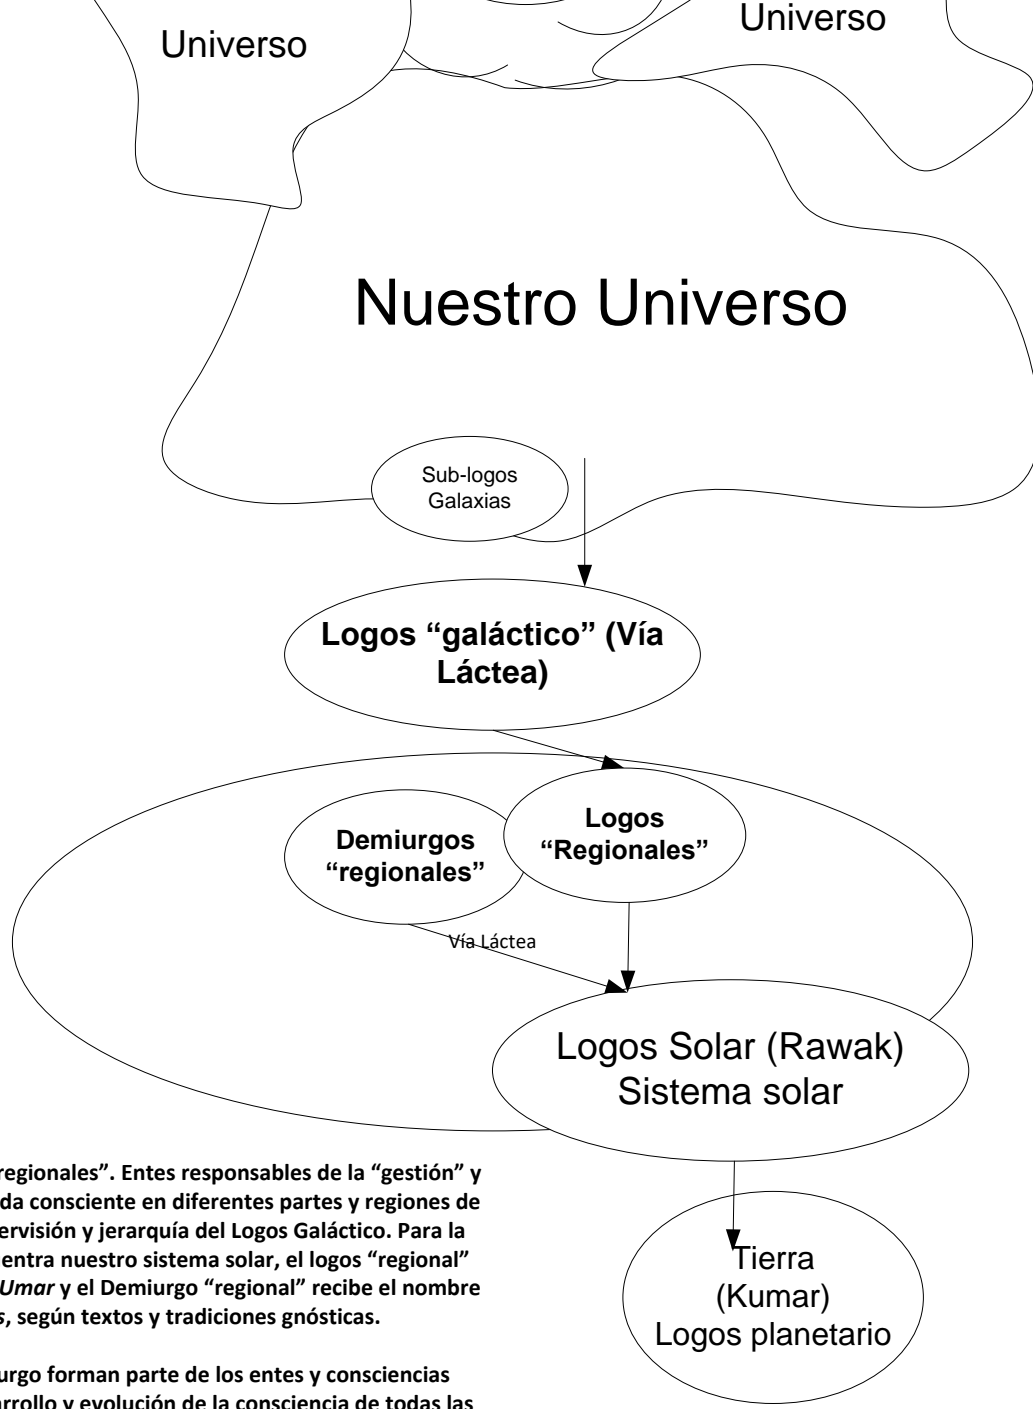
Universo

Universo

Nuestro Universo

Sub-logos Galaxias

Logos “galáctico” (Vía Láctea)

Demiurgos “regionales”

Logos “Regionales”

Vía Láctea

Logos Solar (Rawak) Sistema solar

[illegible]regionales”. Entes responsables de la “gestión” y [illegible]da consciente en diferentes partes y regiones de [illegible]ervisión y jerarquía del Logos Galáctico. Para la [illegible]entra nuestro sistema solar, el logos “regional” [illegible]Umar y el Demiurgo “regional” recibe el nombre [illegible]s, según textos y tradiciones gnósticas.

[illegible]urgo forman parte de los entes y consciencias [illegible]rrollo y evolución de la consciencia de todas las

Tierra (Kumar) Logos planetario